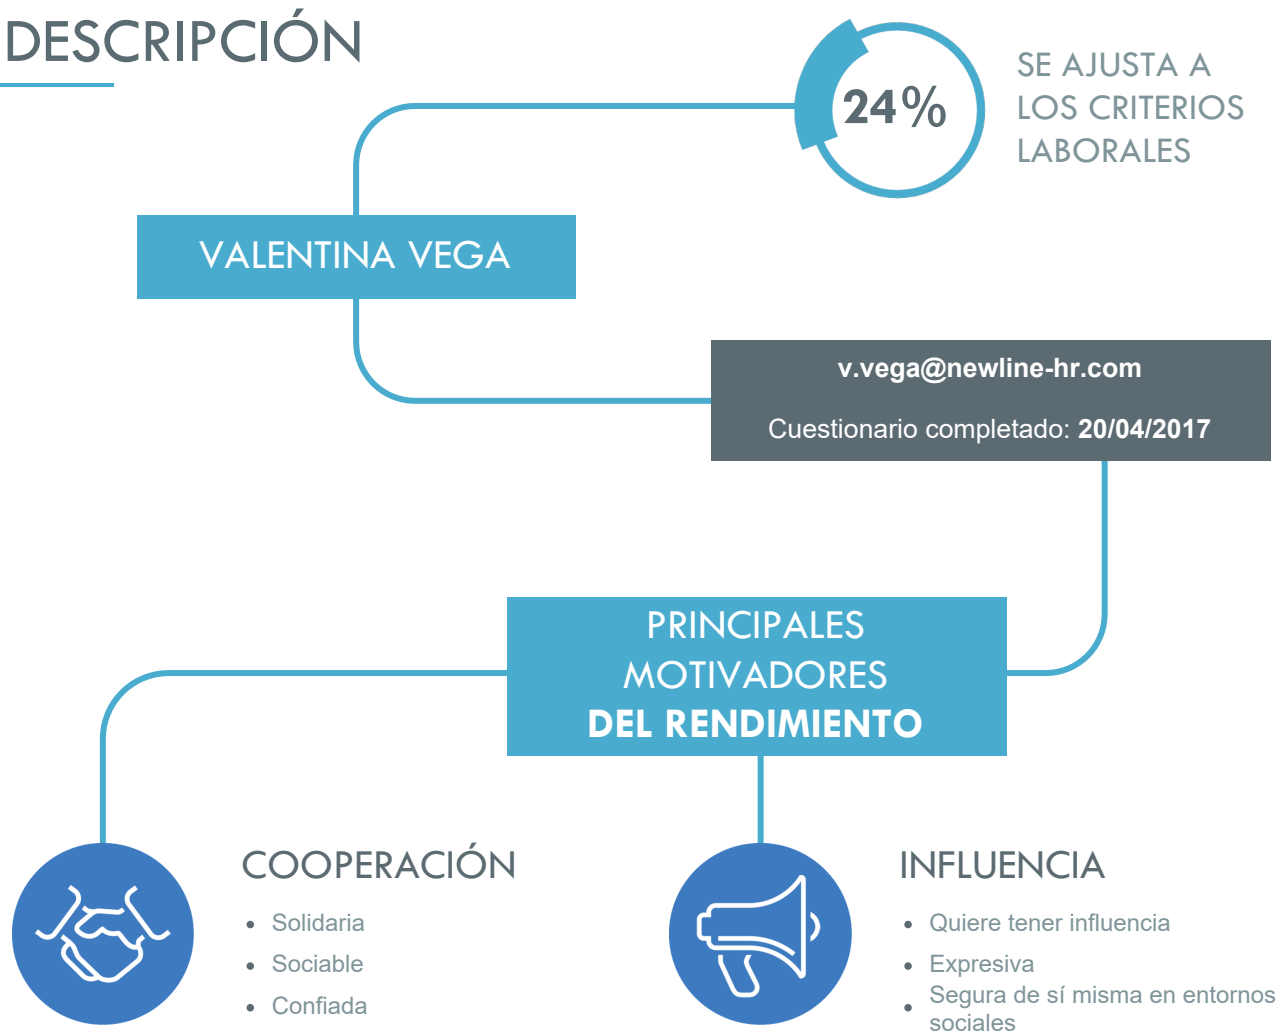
DESCRIPCIÓN

24%

SE AJUSTA A LOS CRITERIOS LABORALES

VALENTINA VEGA

v.vega@newline-hr.com

Cuestionario completado: 20/04/2017

PRINCIPALES MOTIVADORES DEL RENDIMIENTO

COOPERACIÓN

- Solidaria
- Sociable
- Confiada

INFLUENCIA

- Quiere tener influencia
- Expresiva
- Segura de sí misma en entornos sociales